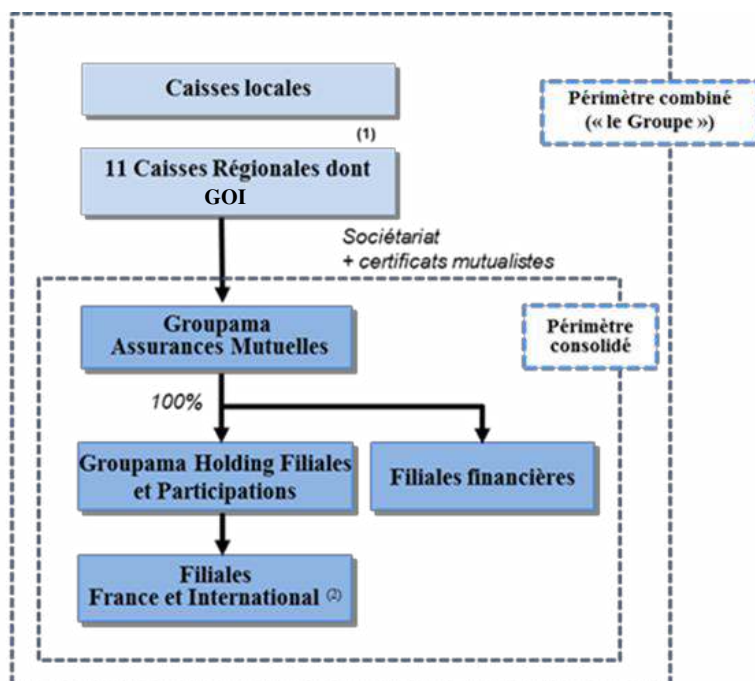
Caisses locales

Périmètre combiné
(« le Groupe »)

(1)

11 Caisses Régionales dont
GOI

Sociétariat
+ certificats mutualistes

Groupama
Assurances Mutuelles

Périmètre
consolidé

100%

Groupama Holding Filiales
et Participations

Filiales financières

Filiales
France et International $^{(2)}$